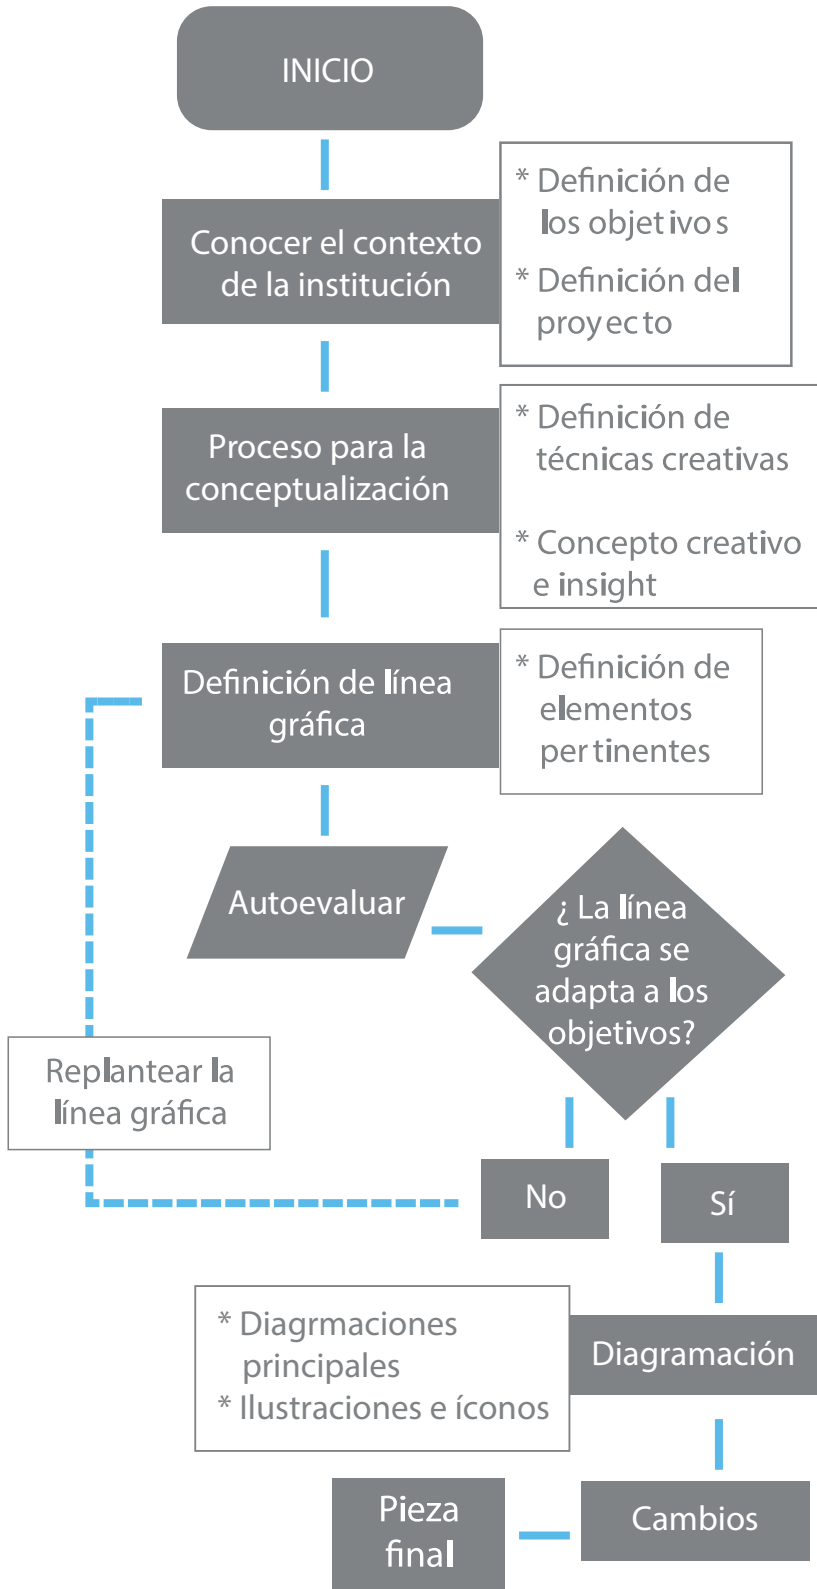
INICIO

Conocer el contexto de la institución

* Definición de los objetivos
* Definición del proyecto

Proceso para la conceptualización

* Definición de técnicas creativas
* Concepto creativo e insight

Definición de línea gráfica

* Definición de elementos pertinentes

Autoevaluar

¿ La línea gráfica se adapta a los objetivos?

Replantear la línea gráfica

No

Sí

* Diagrmaciones principales
* Ilustraciones e íconos

Diagramación

Pieza final

Cambios